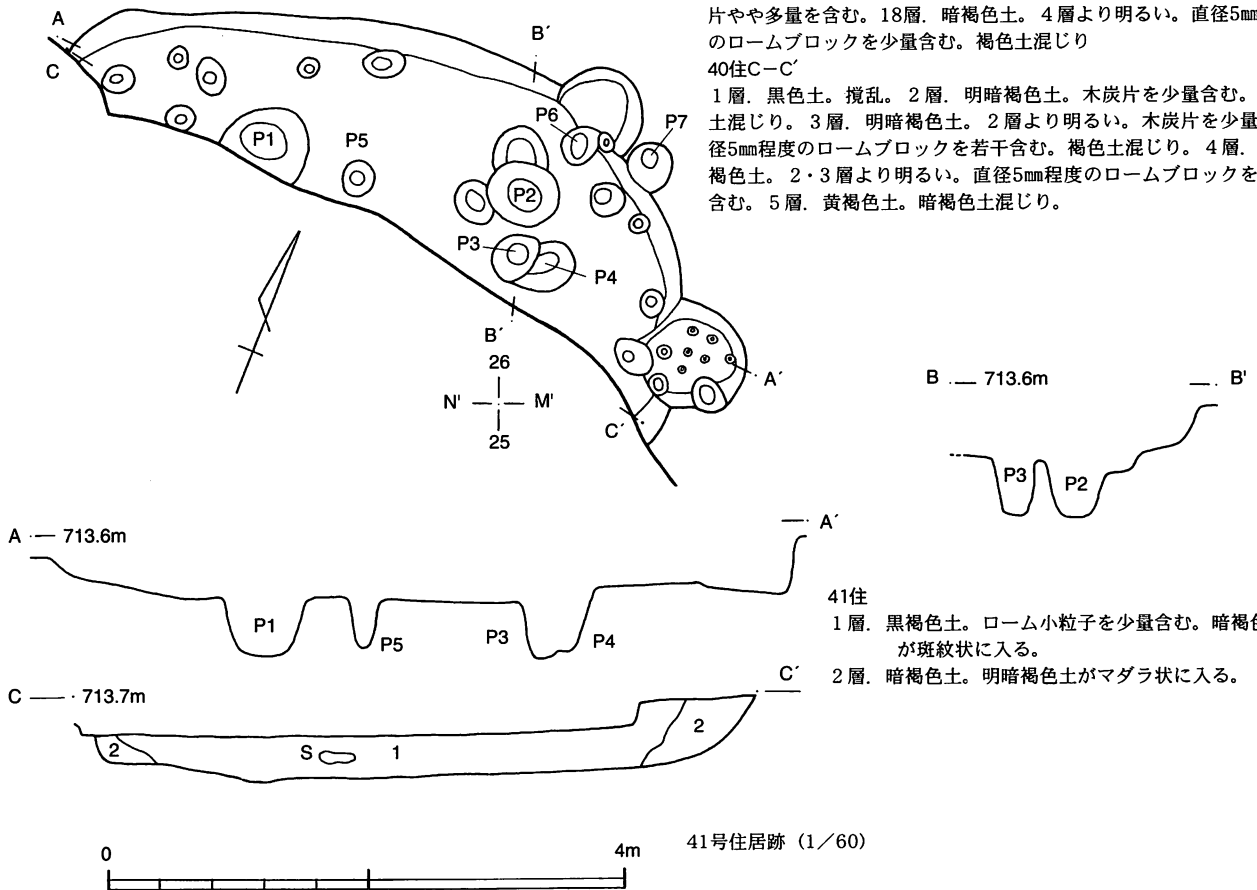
片やや多量を含む。18層．暗褐色土。４層より明るい。直径5mm のロームブロックを少量含む。褐色土混じり
40住C－C′
１層．黒色土。撹乱。２層．明暗褐色土。木炭片を少量含む。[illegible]土混じり。３層．明暗褐色土。２層より明るい。木炭片を少量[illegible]径5mm程度のロームブロックを若干含む。褐色土混じり。４層．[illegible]褐色土。２・３層より明るい。直径5mm程度のロームブロックを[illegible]含む。５層．黄褐色土。暗褐色土混じり。

A
C
B′
P1
P5
P6
P7
P2
P3
P4
B′
26
N'
M'
25
A′
C′

B — 713.6m
B'
P3
P2

A — 713.6m
A′
P1
P5
P3
P4

C — 713.7m
C′
2
S
1
2

41住
１層．黒褐色土。ローム小粒子を少量含む。暗褐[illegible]が斑紋状に入る。
２層．暗褐色土。明暗褐色土がマダラ状に入る。

0
4m

41号住居跡（1／60）